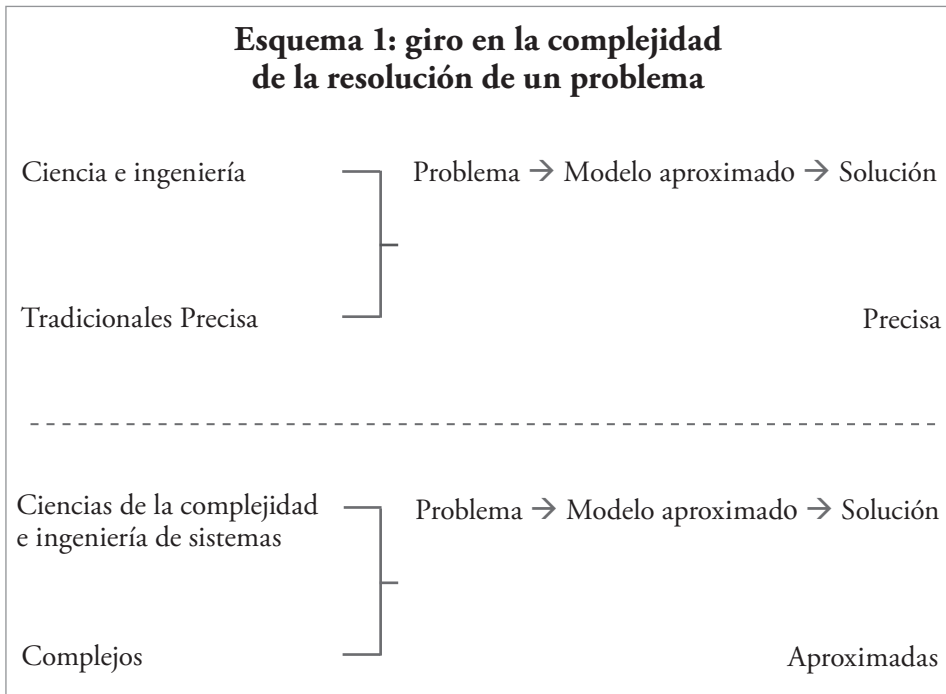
Esquema 1: giro en la complejidad de la resolución de un problema

Ciencia e ingeniería

Problema → Modelo aproximado → Solución

Tradicionales Precisa

Precisa

Ciencias de la complejidad e ingeniería de sistemas

Problema → Modelo aproximado → Solución

Complejos

Aproximadas